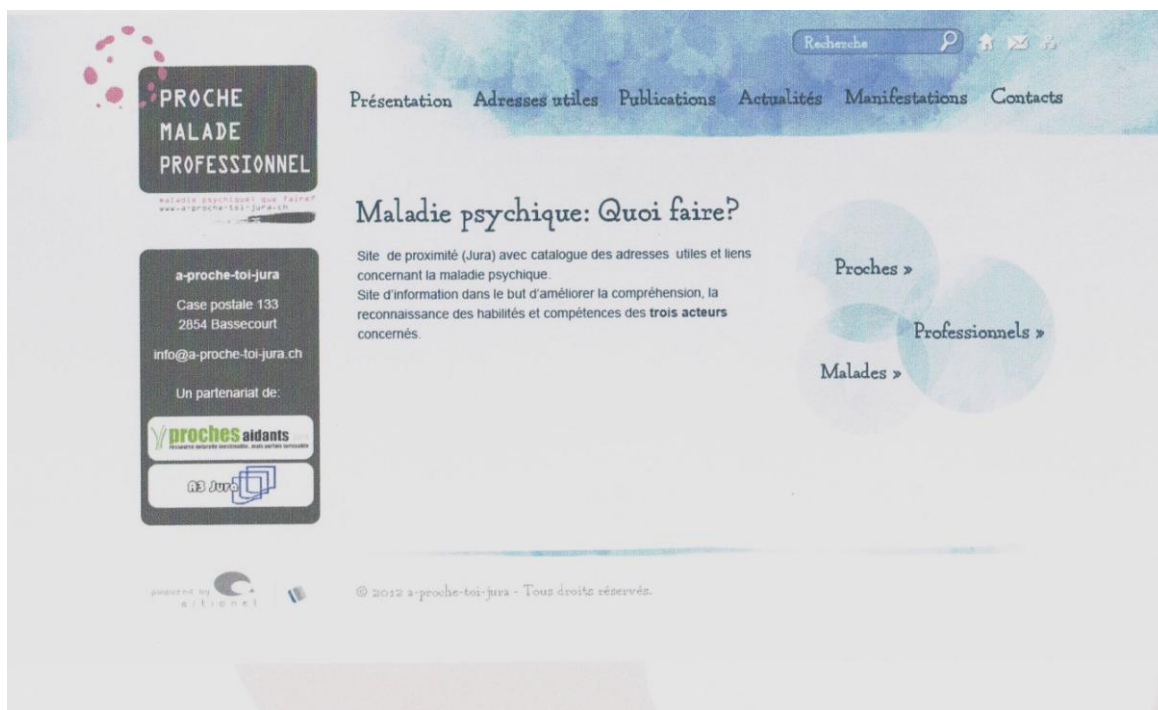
PROCHE
MALADE
PROFESSIONNEL

maladie psychique: que faire?
www.a-proche-toi-jura.ch

Recherche

Présentation Adresses utiles Publications Actualités Manifestations Contacts

Maladie psychique: Quoi faire?

Site de proximité (Jura) avec catalogue des adresses utiles et liens concernant la maladie psychique.
Site d'information dans le but d'améliorer la compréhension, la reconnaissance des habilités et compétences des **trois acteurs** concernés.

Proches »

Professionnels »

Malades »

a-proche-toi-jura

Case postale 133
2854 Bassecourt

info@a-proche-toi-jura.ch

Un partenariat de:

proches aidants

A3 Jura

powered by
sitionet

© 2012 a-proche-toi-jura - Tous droits réservés.